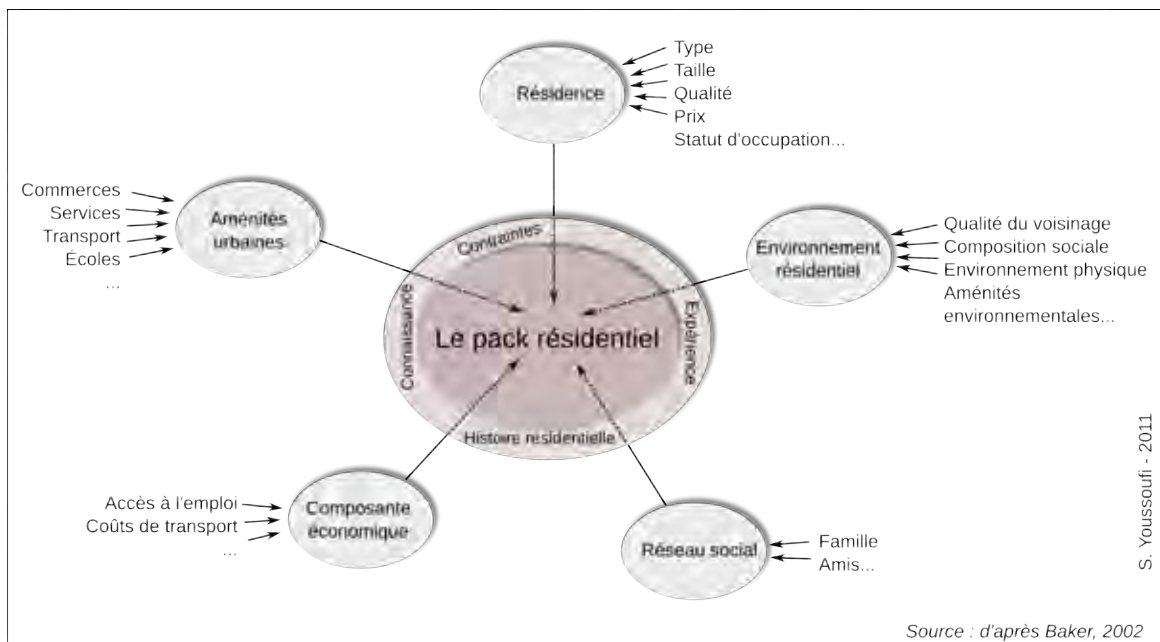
Type
Taille
Qualité
Prix
Statut d'occupation...

Résidence

Commerces
Services
Transport
Écoles
...

Aménités urbaines

Qualité du voisinage
Composition sociale
Environnement physique
Aménités environnementales...

Environnement résidentiel

Contraintes
Connaissance
Expérience
Le pack résidentiel
Histoire résidentielle

Accès à l'emploi
Coûts de transport
...

Composante économique

Réseau social

Famille
Amis...

S. Youssoufi - 2011

Source : d'après Baker, 2002